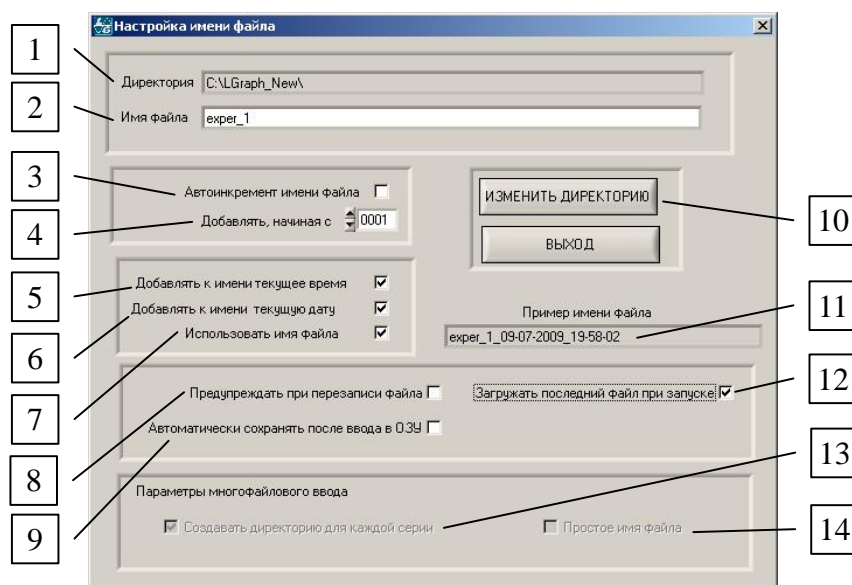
Настройка имени файла

×

1

Директория C:\LGraph_New\

2

Имя файла exper_1

3

Автоинкремент имени файла

4

Добавлять, начиная с 0001

ИЗМЕНИТЬ ДИРЕКТОРИЮ

10

ВЫХОД

5

Добавлять к имени текущее время

Добавлять к имени текущую дату

6

Использовать имя файла

Пример имени файла

11

exper_1_09-07-2009_19-58-02

7

Предупреждать при перезаписи файла

Загружать последний файл при запуске

12

8

Автоматически сохранять после ввода в ОЗУ

13

Параметры многофайлового ввода

9

Создавать директорию для каждой серии

Простое имя файла

14